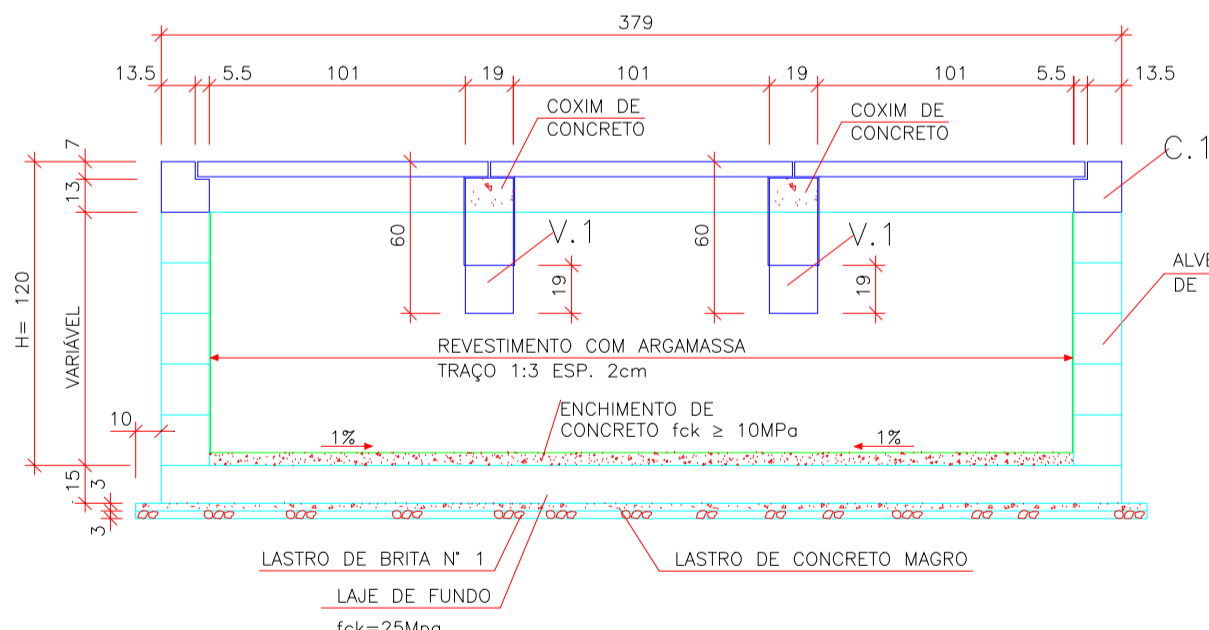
379

13.5 5.5 101 19 101 19 101 5.5 13.5

COXIM DE CONCRETO

COXIM DE CONCRETO

C.1

7

13

H= 120

VARIÁVEL

60

V.1

19

60

V.1

19

ALVE DE

REVESTIMENTO COM ARGAMASSA TRAÇO 1:3 ESP. 2cm

10

ENCHIMENTO DE CONCRETO fck ≥ 10MPa

1%

1%

15

3

3

LASTRO DE BRITA N° 1

LAJE DE FUNDO

fck=25Mpa

LASTRO DE CONCRETO MAGRO